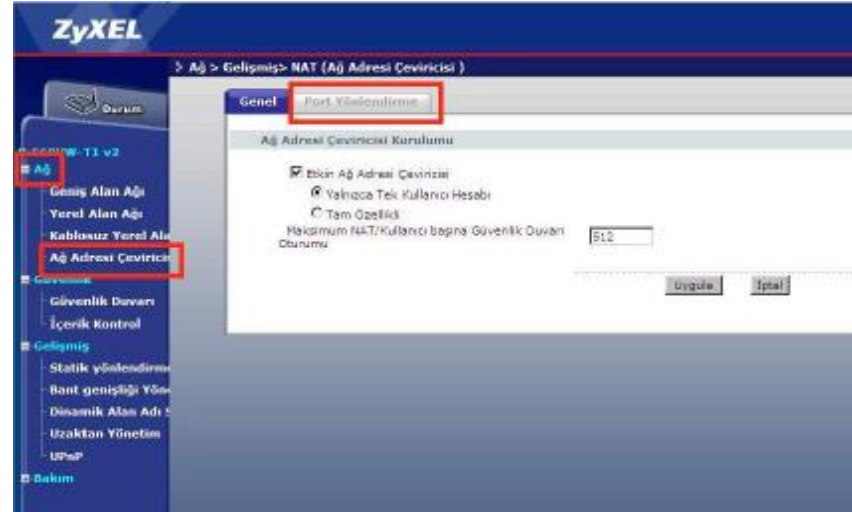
ZyXEL

> Ağ > Gelişmiş> NAT (Ağ Adresi Çeviricisi )

Durum

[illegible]W-T1 v2
Ağ
Geniş Alan Ağı
Yerel Alan Ağı
Kablosuz Yerel Ala
Ağ Adresi Çevirici
Güvenlik
Güvenlik Duvarı
İçerik Kontrol
Gelişmiş
Statik yönlendirme
Bant genişliği Yön
Dinamik Alan Adı
Uzaktan Yönetim
UPnP
Bakım

Genel
Port Yönlendirme

Ağ Adresi Çeviricisi Kurulumu

Etkin Ağ Adresi Çeviricisi
Yalnızca Tek Kullanıcı Hesabı
Tam Özellikli
Maksimum NAT/Kullanıcı başına Güvenlik Duvarı Oturumu 512

Uygula
İptal